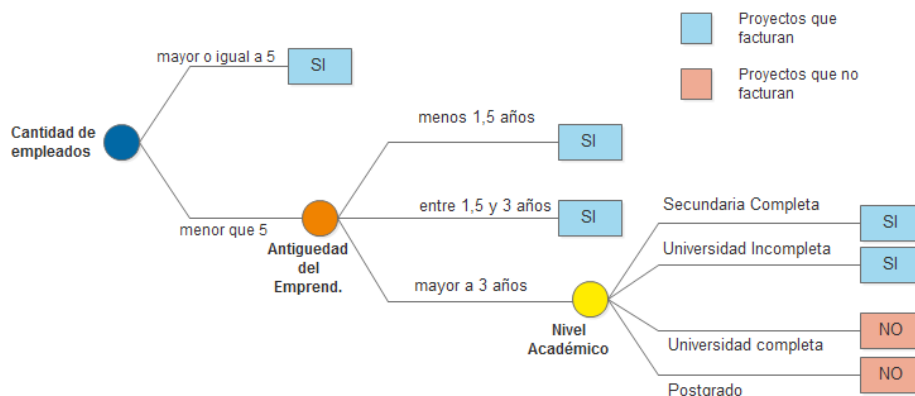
Proyectos que facturan

Proyectos que no facturan

Cantidad de empleados

mayor o igual a 5

SI

menor que 5

Antiguedad del Emprend.

menos 1,5 años

SI

entre 1,5 y 3 años

SI

mayor a 3 años

Nivel Académico

Secundaria Completa

SI

Universidad Incompleta

SI

Universidad completa

NO

Postgrado

NO